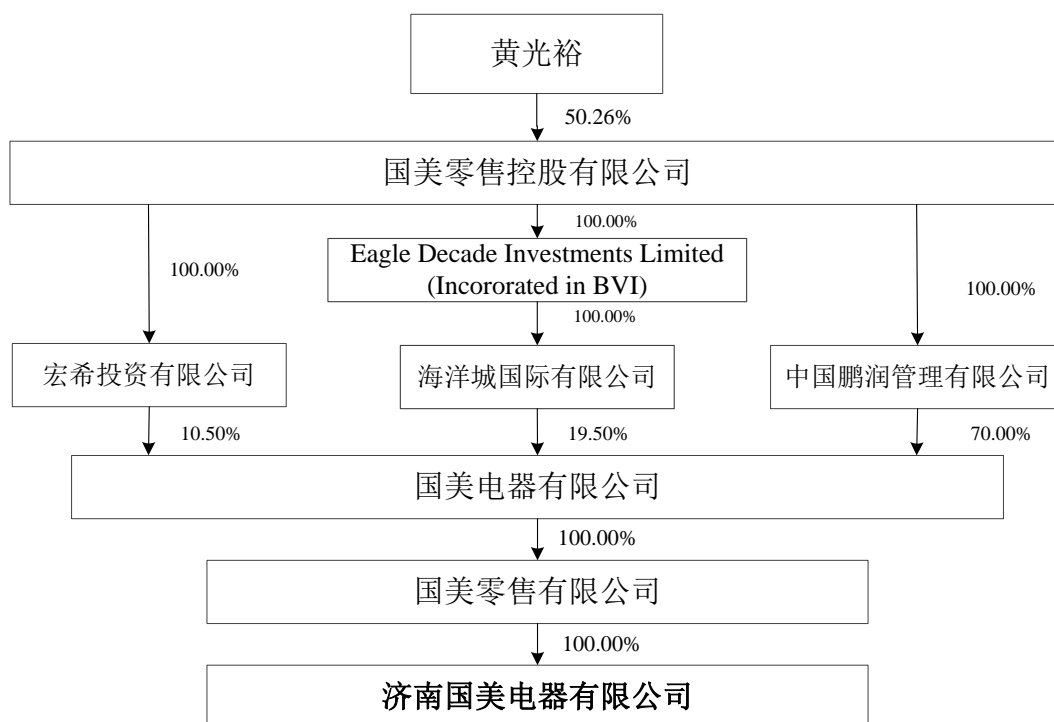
黄光裕

50.26%

国美零售控股有限公司

100.00%

100.00%

Eagle Decade Investments Limited (Incororated in BVI)

100.00%

100.00%

宏希投资有限公司

海洋城国际有限公司

中国鹏润管理有限公司

10.50%

19.50%

70.00%

国美电器有限公司

100.00%

国美零售有限公司

100.00%

济南国美电器有限公司